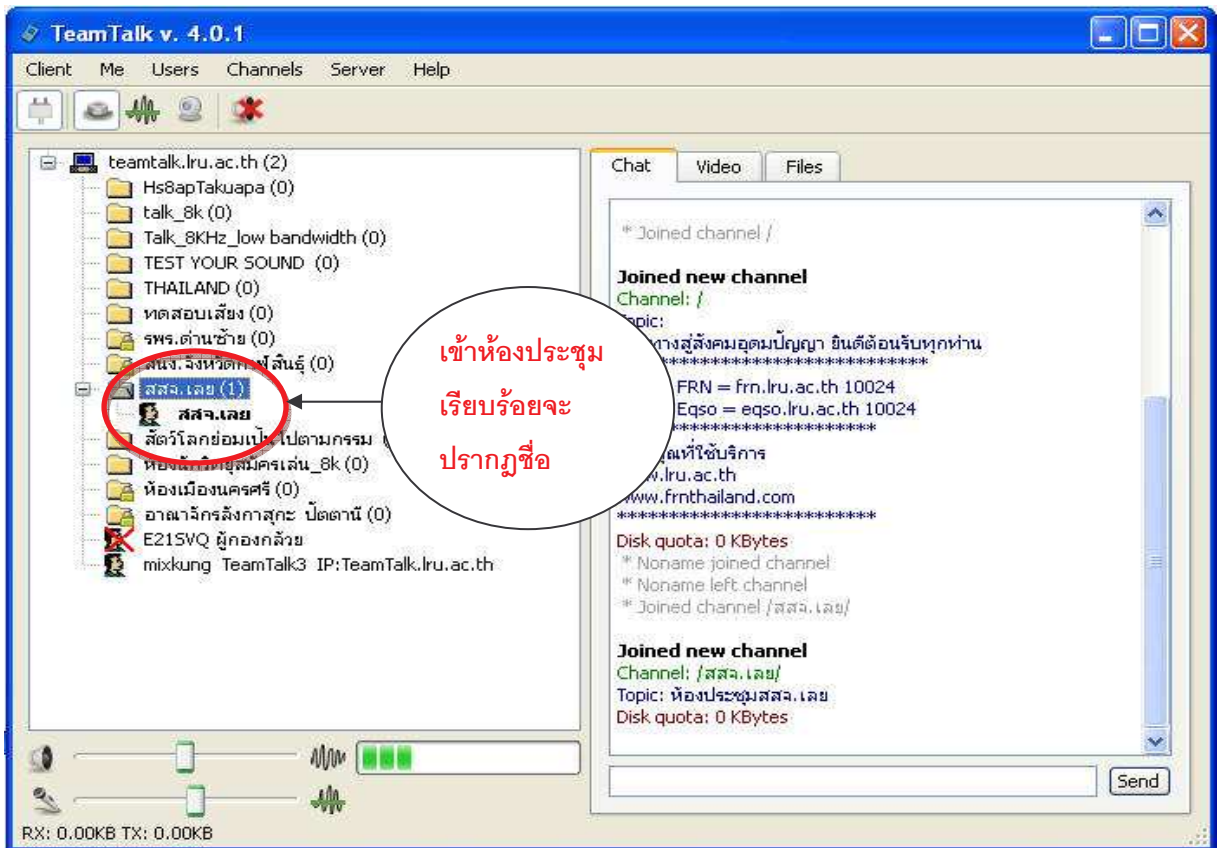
TeamTalk v. 4.0.1

Client Me Users Channels Server Help

teamtalk.lru.ac.th (2)
Hs8apTakuapa (0)
talk_8k (0)
Talk_8KHz_low bandwidth (0)
TEST YOUR SOUND (0)
THAILAND (0)
ทดสอบเสียง (0)
รพร.ด่านซ้าย (0)
สนง.จังหวัด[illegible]สินธุ์ (0)
สสจ.เลย (1)
สสจ.เลย
สัตว์โลกย่อมเป็นไปตามกรรม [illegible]
ห้อง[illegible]สมัครเล่น_8k (0)
ห้องเมืองนครศรี (0)
อาณาจักรลังกาสุกะ ปัตตานี (0)
E21SVQ ผู้กองกล้วย
mixkung TeamTalk3 IP:TeamTalk.lru.ac.th

เข้าห้องประชุมเรียบร้อยจะปรากฏชื่อ

Chat Video Files

* Joined channel /

Joined new channel
Channel: /
Topic:
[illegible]ทางสู่สังคมอุดมปัญญา ยินดีต้อนรับทุกท่าน
***************************
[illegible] FRN = frn.lru.ac.th 10024
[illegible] Eqso = eqso.lru.ac.th 10024
***************************
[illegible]ณที่ใช้บริการ
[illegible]w.lru.ac.th
www.frnthailand.com
***************************
Disk quota: 0 KBytes
* Noname joined channel
* Noname left channel
* Joined channel /สสจ.เลย/

Joined new channel
Channel: /สสจ.เลย/
Topic: ห้องประชุมสสจ.เลย
Disk quota: 0 KBytes

Send

RX: 0.00KB TX: 0.00KB